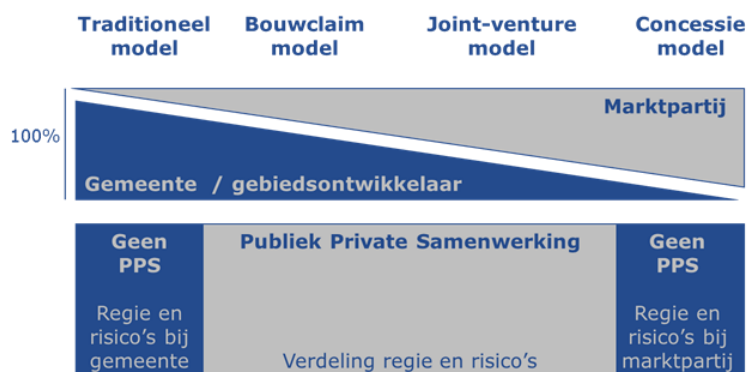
Traditioneel model

Bouwclaim model

Joint-venture model

Concessie model

100%

Marktpartij

Gemeente / gebiedsontwikkelaar

Geen PPS

Regie en risico's bij gemeente

Publiek Private Samenwerking

Verdeling regie en risico's

Geen PPS

Regie en risico's bij marktpartij